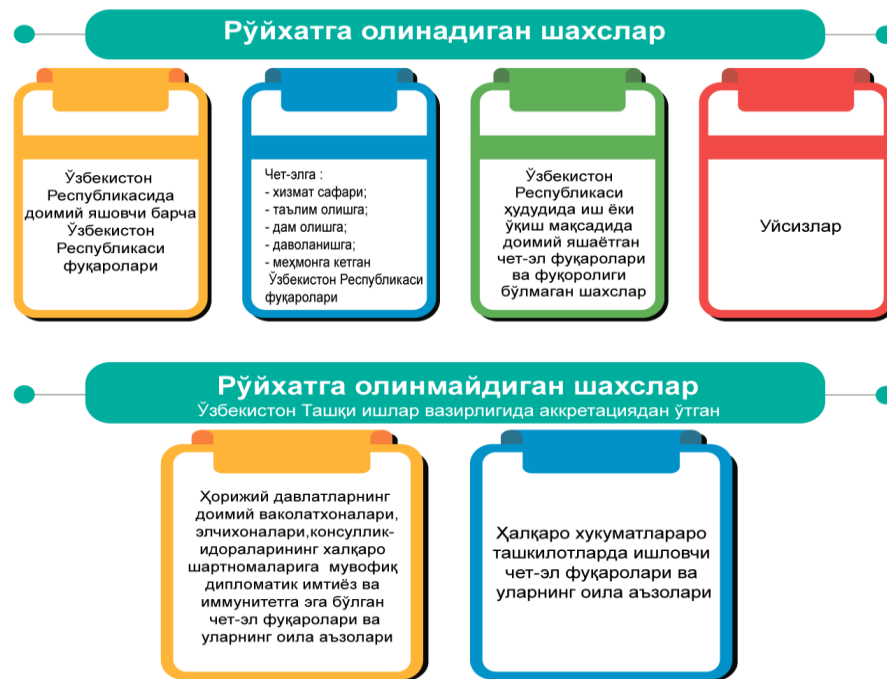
Рўйхатга олинадиган шахслар

Ўзбекистон Республикасида доимий яшовчи барча Ўзбекистон Республикаси фуқаролари

Чет-элга :
- хизмат сафари;
- таълим олишга;
- дам олишга;
- даволанишга;
- меҳмонга кетган Ўзбекистон Республикаси фуқаролари

Ўзбекистон Республикаси ҳудудида иш ёки ўқиш мақсадида доимий яшаётган чет-эл фуқаролари ва фуқоролиги бўлмаган шахслар

Уйсизлар

Рўйхатга олинмайдиган шахслар
Ўзбекистон Ташқи ишлар вазирлигида аккретациядан ўтган

Ҳорижий давлатларнинг доимий ваколатхоналари, элчихоналари,консуллик-идораларининг халқаро шартномаларига мувофиқ дипломатик имтиёз ва иммунитетга эга бўлган чет-эл фуқаролари ва уларнинг оила аъзолари

Ҳалқаро хукуматлараро ташкилотларда ишловчи чет-эл фуқаролари ва уларнинг оила аъзолари